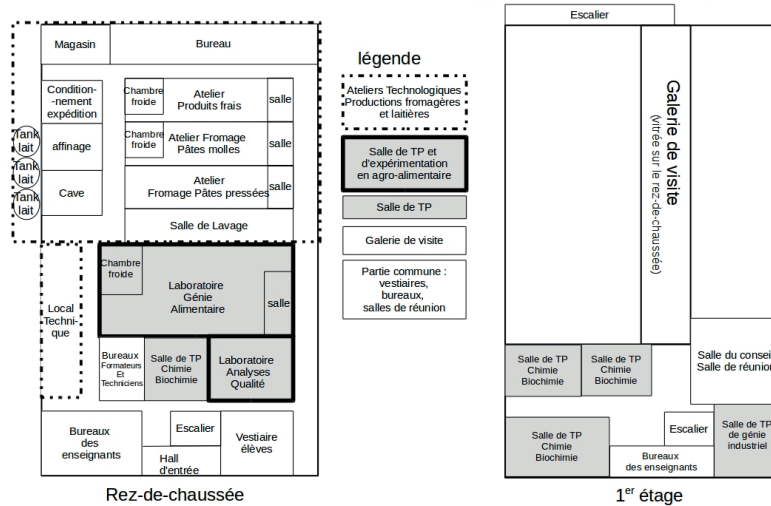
Magasin

Bureau

Condition-nement expédition

affinage

Cave

Tank lait

Tank lait

Tank lait

Chambre froide

Atelier Produits frais

salle

Chambre froide

Atelier Fromage Pâtes molles

salle

Atelier Fromage Pâtes pressées

salle

Salle de Lavage

Local Techni-que

Chambre froide

Laboratoire Génie Alimentaire

salle

Bureaux Formateurs Et Techniciens

Salle de TP Chimie Biochimie

Laboratoire Analyses Qualité

Bureaux des enseignants

Escalier

Hall d'entrée

Vestiaire élèves

Rez-de-chaussée

légende

Ateliers Technologiques Productions fromagères et laitières

Salle de TP et d'expérimentation en agro-alimentaire

Salle de TP

Galerie de visite

Partie commune : vestiaires, bureaux, salles de réunion

Escalier

Galerie de visite

(vitrée sur le rez-de-chaussée)

Salle de TP Chimie Biochimie

Salle de TP Chimie Biochimie

Salle du consei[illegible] Salle de réunion

Salle de TP Chimie Biochimie

Escalier

Bureaux des enseignants

Salle de TP de génie industriel

1$^{er}$ étage